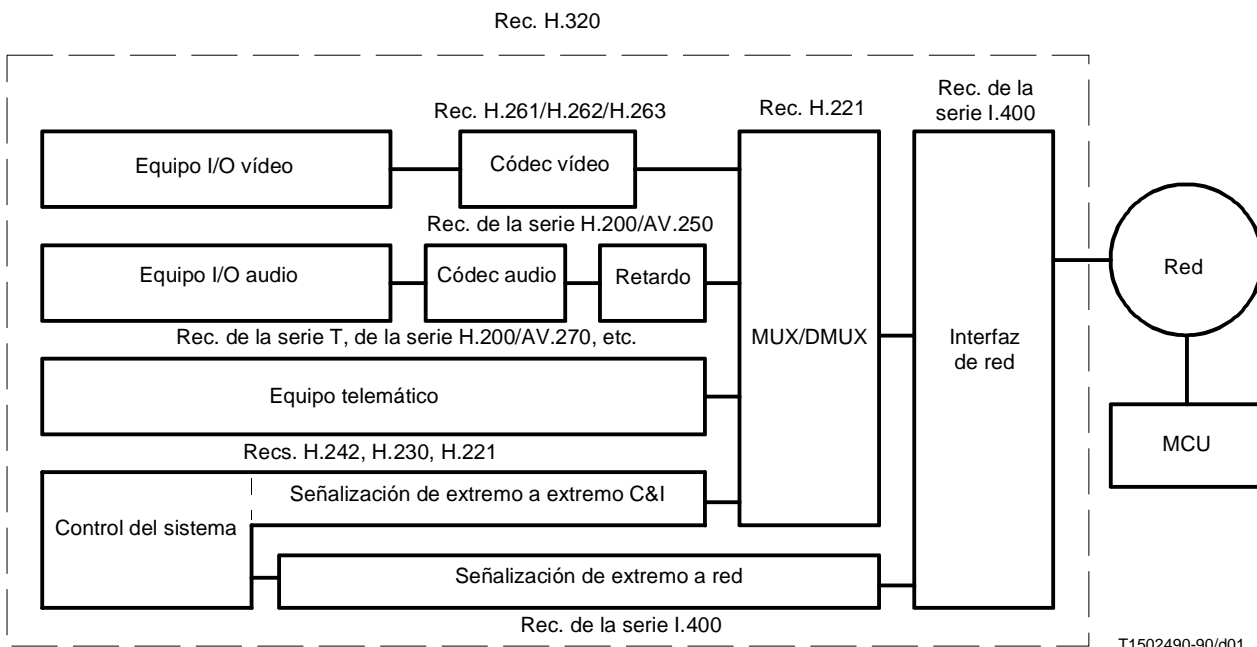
Rec. H.320

Rec. H.261/H.262/H.263

Rec. H.221

Rec. de la serie I.400

Equipo I/O vídeo

Códec vídeo

Rec. de la serie H.200/AV.250

Equipo I/O audio

Códec audio

Retardo

Red

Rec. de la serie T, de la serie H.200/AV.270, etc.

MUX/DMUX

Interfaz de red

Equipo telemático

Recs. H.242, H.230, H.221

MCU

Control del sistema

Señalización de extremo a extremo C&I

Señalización de extremo a red

Rec. de la serie I.400

T1502490-90/d01